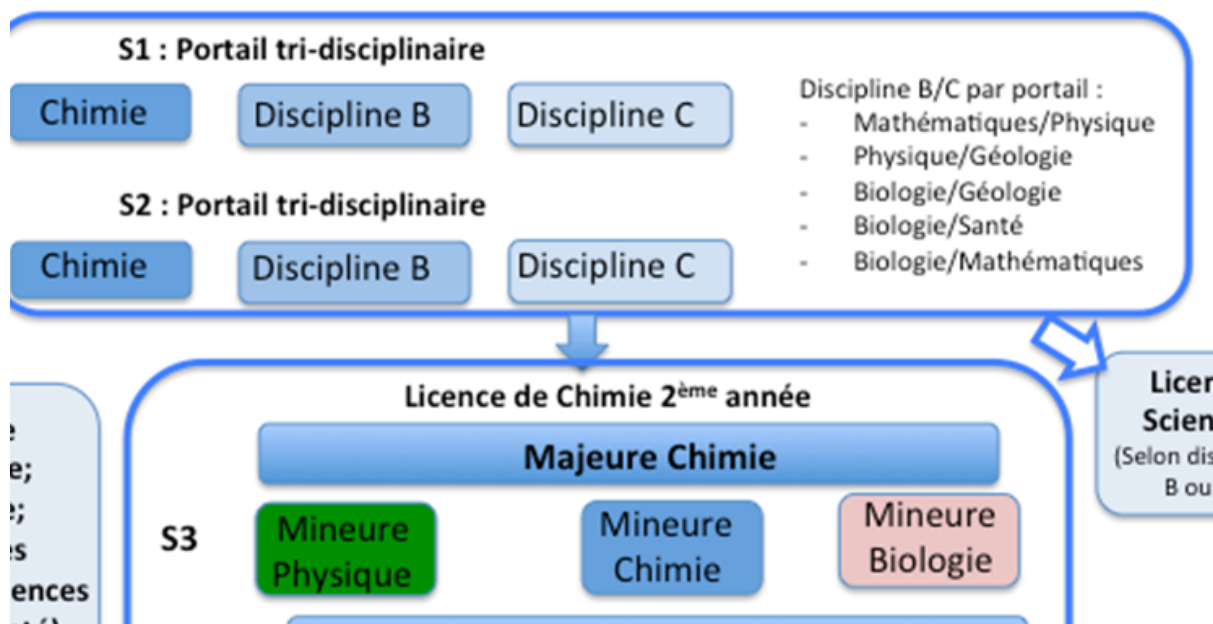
S1 : Portail tri-disciplinaire

Chimie

Discipline B

Discipline C

S2 : Portail tri-disciplinaire

Chimie

Discipline B

Discipline C

Discipline B/C par portail :
- Mathématiques/Physique
- Physique/Géologie
- Biologie/Géologie
- Biologie/Santé
- Biologie/Mathématiques

e
e;
e;
es
ences
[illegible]

Licence de Chimie 2$^{ème}$ année

Majeure Chimie

S3

Mineure Physique

Mineure Chimie

Mineure Biologie

Licen
Scien
(Selon dis
B ou